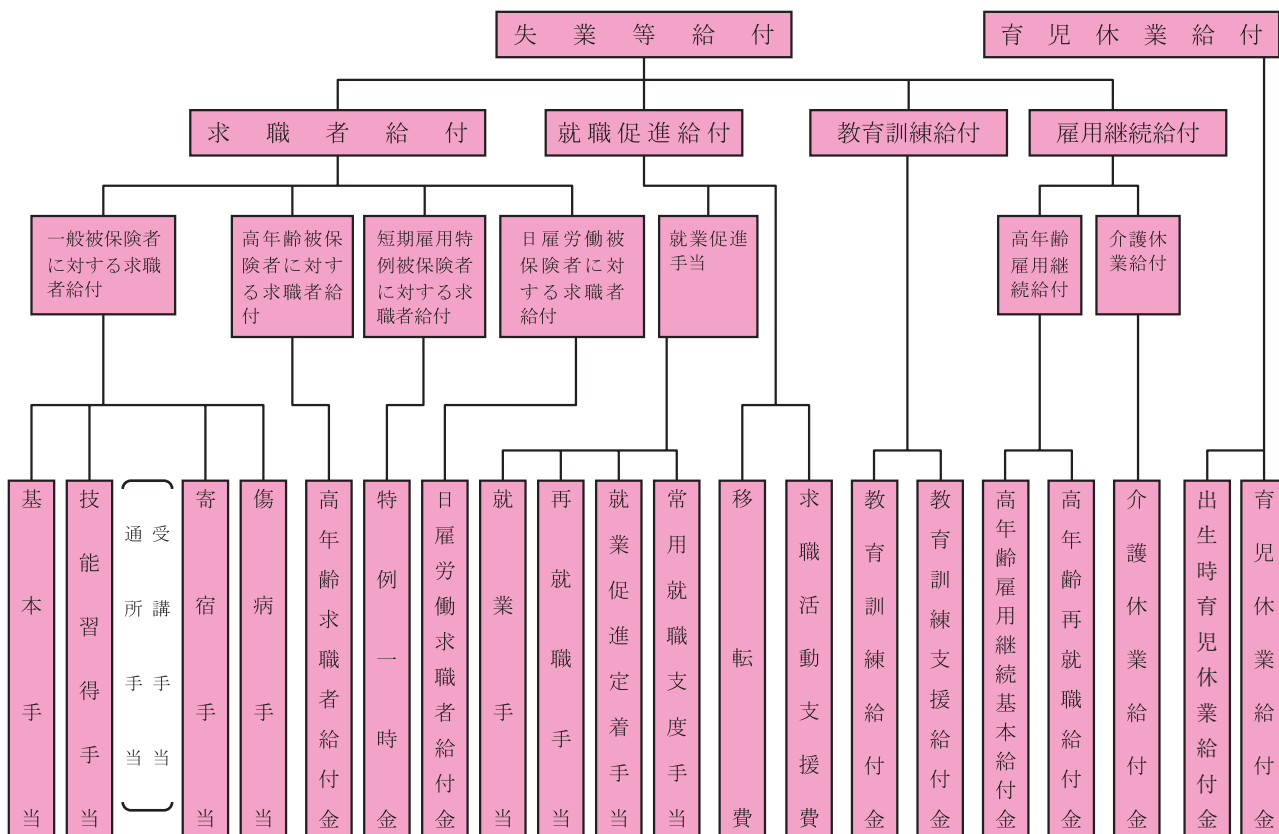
失業等給付

育児休業給付

求職者給付

就職促進給付

教育訓練給付

雇用継続給付

一般被保険者に対する求職者給付

高年齢被保険者に対する求職者給付

短期雇用特例被保険者に対する求職者給付

日雇労働被保険者に対する求職者給付

就業促進手当

高年齢雇用継続給付

介護休業給付

基本手当

技能習得手当

受講手当

通所手当

寄宿手当

傷病手当

高年齢求職者給付金

特例一時金

日雇労働求職者給付金

就業手当

再就職手当

就業促進定着手当

常用就職支度手当

移転費

求職活動支援費

教育訓練給付金

教育訓練支援給付金

高年齢雇用継続基本給付金

高年齢再就職給付金

介護休業給付金

出生時育児休業給付金

育児休業給付金